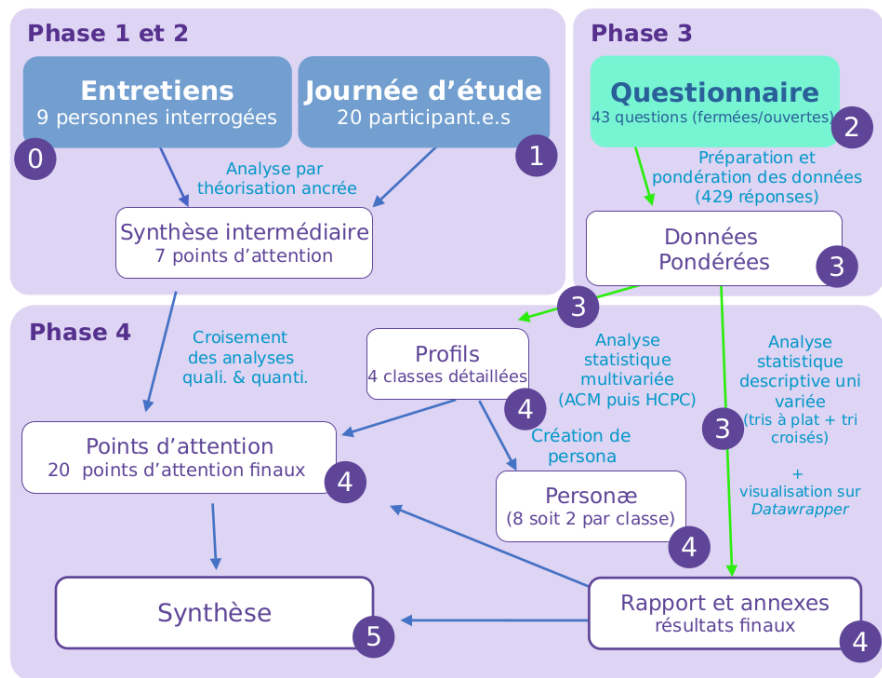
Phase 1 et 2

Entretiens
9 personnes interrogées
0

Journée d'étude
20 participant.e.s
1

Analyse par théorisation ancrée

Synthèse intermédiaire
7 points d'attention

Phase 3

Questionnaire
43 questions (fermées/ouvertes)
2

Préparation et pondération des données (429 réponses)

Données Pondérées
3

Phase 4

3

Croisement des analyses quali. & quanti.

Profils
4 classes détaillées
4

Analyse statistique multivariée (ACM puis HCPC)

Analyse statistique descriptive uni variée (tris à plat + tri croisés)
3

+ visualisation sur Datawrapper

Points d'attention
20 points d'attention finaux
4

Création de persona

Personæ
(8 soit 2 par classe)
4

Synthèse
5

Rapport et annexes
résultats finaux
4